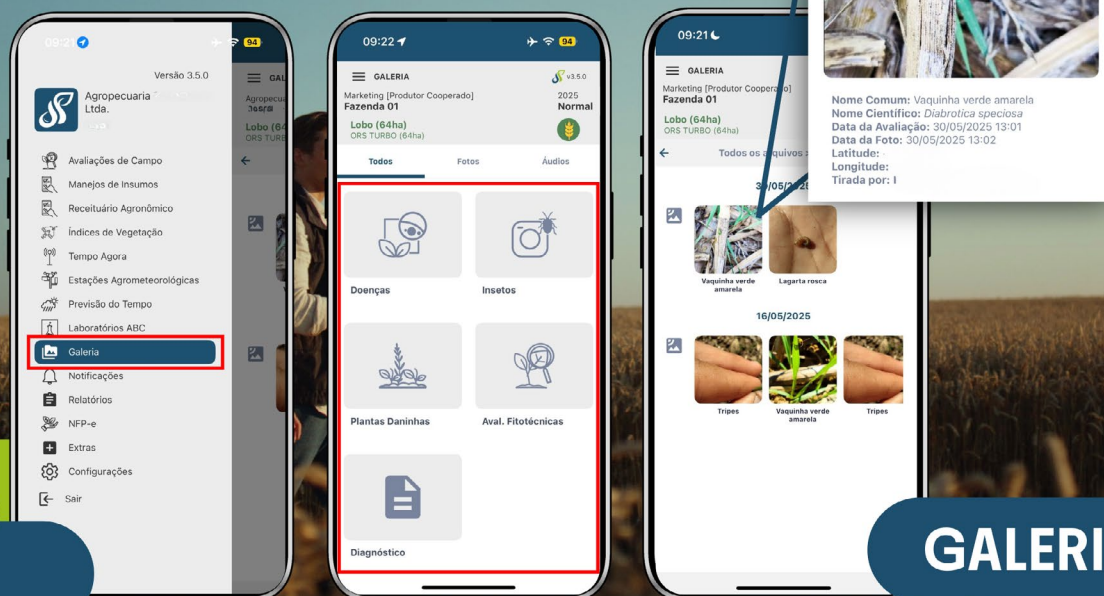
09:2 94

Versão 3.5.0

Agropecuaria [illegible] Ltda.

Avaliações de Campo
Manejos de Insumos
Receituário Agronômico
Índices de Vegetação
Tempo Agora
Estações Agrometeorológicas
Previsão do Tempo
Laboratórios ABC
Galeria
Notificações
Relatórios
NFP-e
Extras
Configurações
Sair

GAL
Agropecua
Lobo (64

09:22 94

GALERIA v3.5.0

Marketing [Produtor Cooperado] 2025
Fazenda 01 Normal
Lobo (64ha)
ORS TURBO (64ha)

Todos Fotos Áudios

Doenças
Insetos
Plantas Daninhas
Aval. Fitotécnicas
Diagnóstico

09:21

GALERIA
Marketing [Produtor Cooperado]
Fazenda 01
Lobo (64ha)
ORS TURBO (64ha)

Todos os arquivos

30/05/2025
Vaquinha verde amarela
Lagarta rosca

16/05/2025
Tripes
Vaquinha verde amarela
Tripes

Nome Comum: Vaquinha verde amarela
Nome Científico: Diabrotica speciosa
Data da Avaliação: 30/05/2025 13:01
Data da Foto: 30/05/2025 13:02
Latitude:
Longitude:
Tirada por: I

GALERI